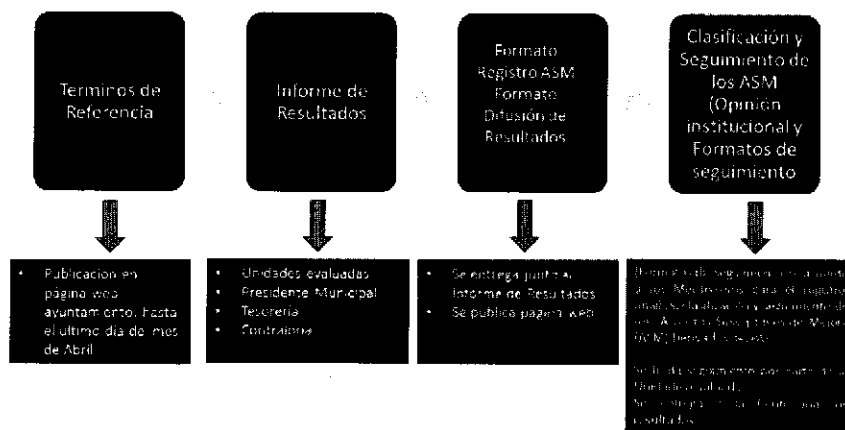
Terminos de Referencia

Informe de Resultados

Formato Registro ASM Formato Difusión de Resultados

Clasificación y Seguimiento de los ASM (Opinión institucional y Formatos de seguimiento

- Publicacion en página web ayuntamiento. Hasta el ultimo día de mes de Abril

- Unidades evaluadas
- Presidente Municipal
- Tesoreria
- Contraloria

- Se entrega junto al Informe de Resultados
- Se publica pagina web

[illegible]

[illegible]